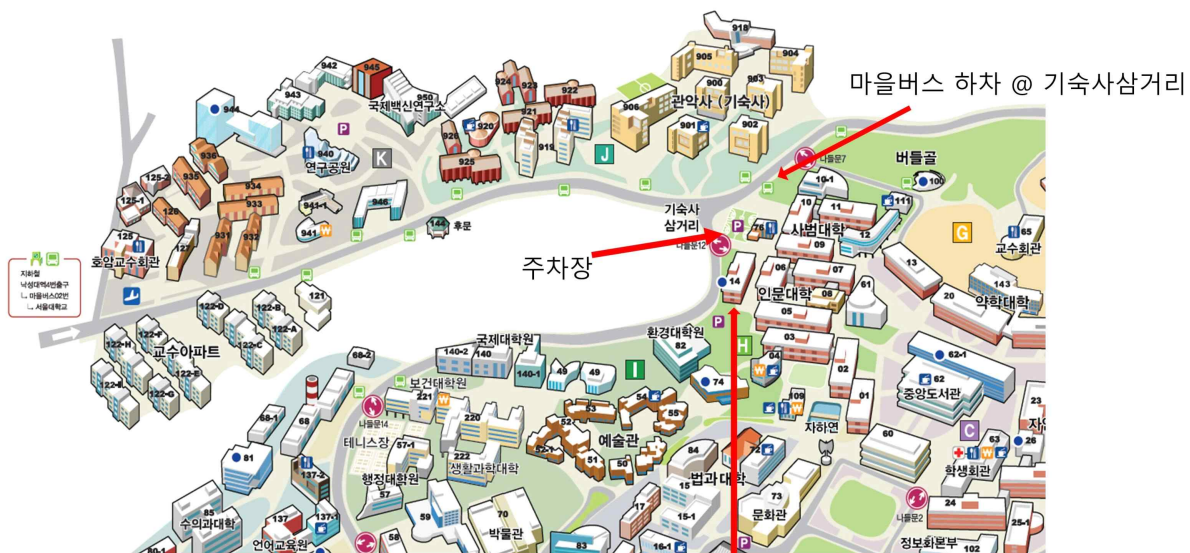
마을버스 하차 @ 기숙사삼거리

주차장

918
905
904
900
903
906
관악사 (기숙사)
901
902
942
945
950
943
944
국제백신연구소
924
923
922
921
929
920
919
925
J
K
940
연구공원
936
125-2
935
934
933
125-1
126
941-1
946
144 후문
941
931
932
127
125
호암교수회관
122-D
122-B
121
122-A
122-F
122-C
122-H
교수아파트
122-E
122-G
지하철
낙성대역4번출구
ㄴ 마을버스02번
ㄴ 서울대학교
나들문7
버들골
100
10-1
10
111
기숙사
삼거리
76
사범대학
11
12
나들문12
09
G
65
교수회관
13
143
06
07
14
08
인문대학
61
20
약학대학
05
04
03
국제대학원
140-2
140
140-1
49
49
I
환경대학원
82
H
74
62-1
62
중앙도서관
02
01
68-2
보건대학원
221
220
나들문14
53
54
55
109
자하연
23
자연
68-1
68
테니스장
57-1
222
생활과학대학
52
예술관
52-1
51
50
84
60
C
63
학생회관
26
81
137-2
행정대학원
57
15
법과대학
73
문화관
나들문2
24
25-1
85
수의과대학
137
137-1
59
70
박물관
17
15-1
언어교육원
58
83
16-1
80-1
정보화본부 102